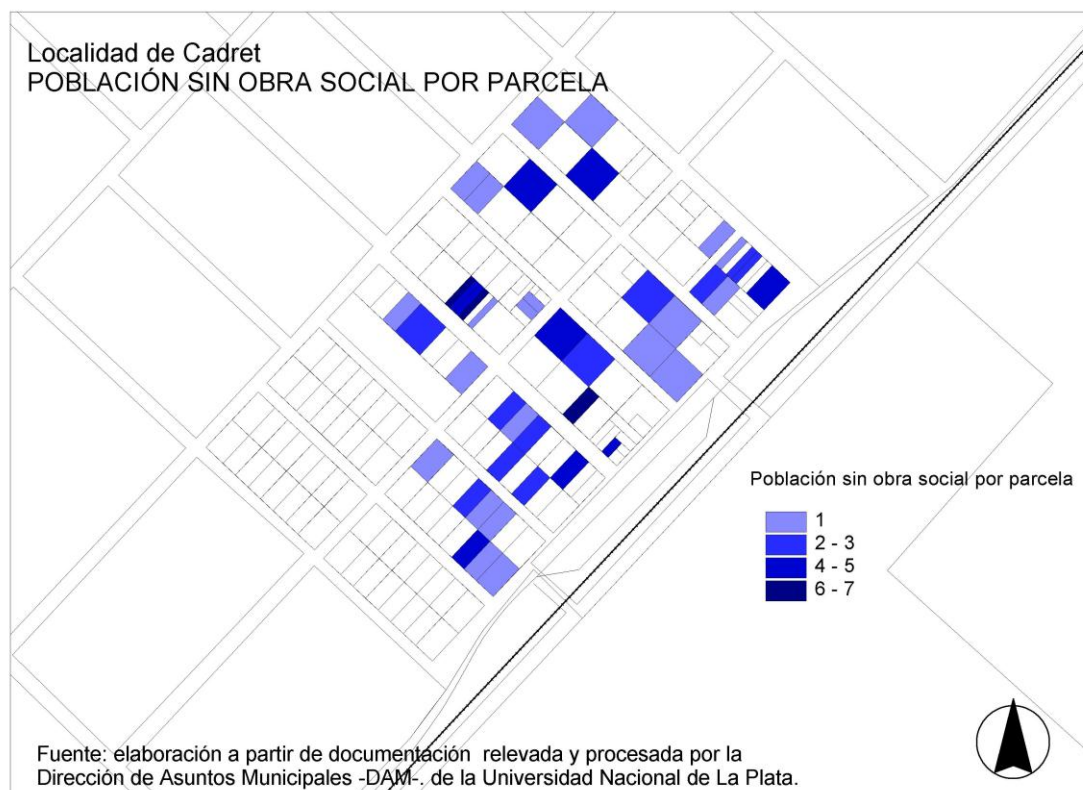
Localidad de Cadret
POBLACIÓN SIN OBRA SOCIAL POR PARCELA

Población sin obra social por parcela

1
2 - 3
4 - 5
6 - 7

Fuente: elaboración a partir de documentación relevada y procesada por la Dirección de Asuntos Municipales -DAM-. de la Universidad Nacional de La Plata.